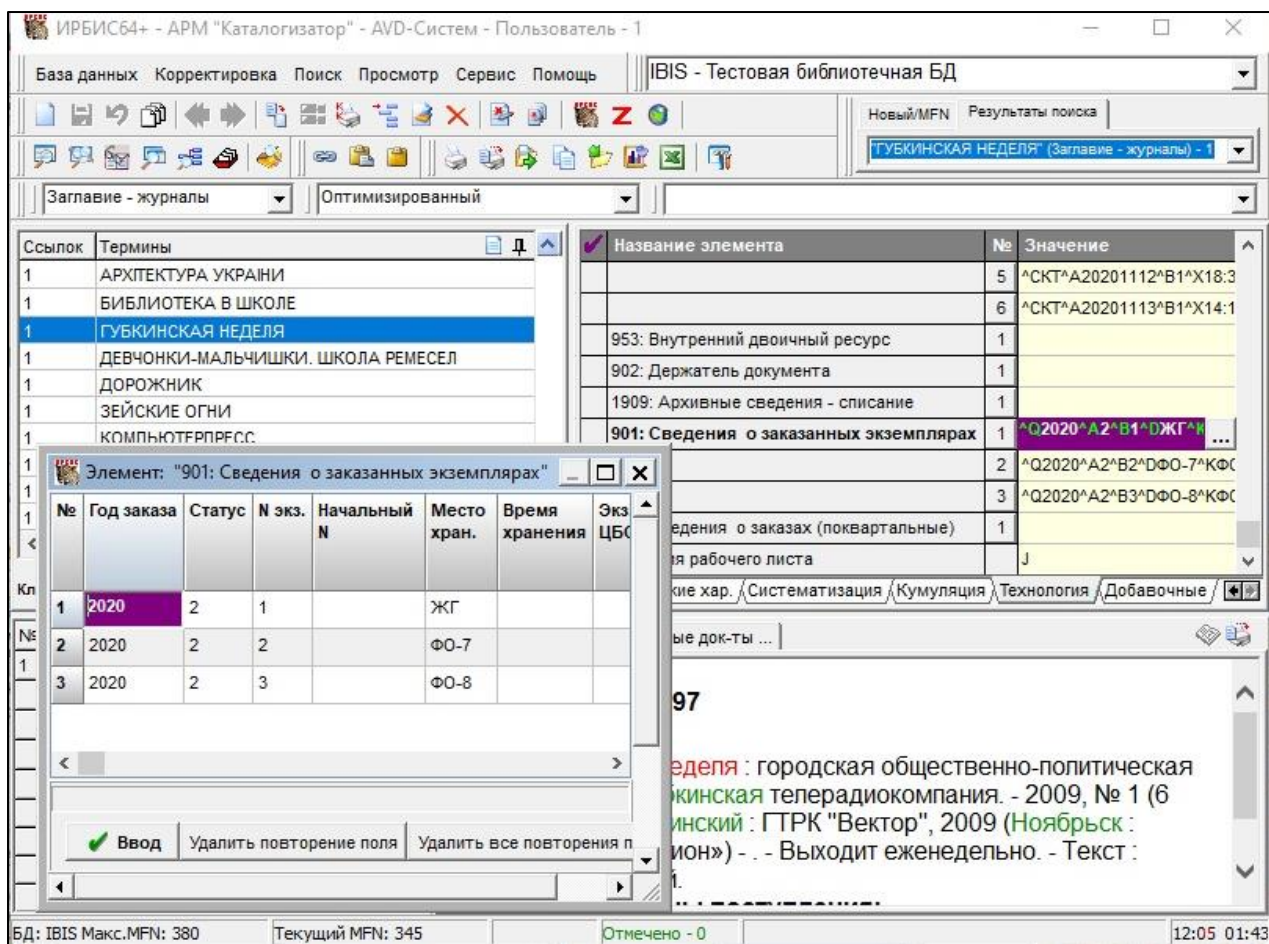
ИРБИС64+ - АРМ "Каталогизатор" - AVD-Систем - Пользователь - 1

База данных Корректировка Поиск Просмотр Сервис Помощь

IBIS - Тестовая библиотечная БД

Новый/MFN Результаты поиска

"ГУБКИНСКАЯ НЕДЕЛЯ" (Заглавие - журналы) - 1

Заглавие - журналы
Оптимизированный

| Ссылок | Термины |
|---|---|
| 1 | АРХІТЕКТУРА УКРАІНИ |
| 1 | БИБЛИОТЕКА В ШКОЛЕ |
| 1 | ГУБКИНСКАЯ НЕДЕЛЯ |
| 1 | ДЕВЧОНКИ-МАЛЬЧИШКИ. ШКОЛА РЕМЕСЕЛ |
| 1 | ДОРОЖНИК |
| 1 | ЗЕЙСКИЕ ОГНИ |
| 1 | КОМПЬЮТЕРПРЕСС |

| Название элемента | № | Значение |
|---|---|---|
| | 5 | ^CKT^A20201112^B1^X18:3 |
| | 6 | ^CKT^A20201113^B1^X14:1 |
| 953: Внутренний двоичный ресурс | 1 | |
| 902: Держатель документа | 1 | |
| 1909: Архивные сведения - списание | 1 | |
| 901: Сведения о заказанных экземплярах | 1 | ^Q2020^A2^B1^DЖГ^K |
| | 2 | ^Q2020^A2^B2^DФО-7^KФ( |
| | 3 | ^Q2020^A2^B3^DФО-8^KФ( |
| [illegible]едения о заказах (поквартальные) | 1 | |
| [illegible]я рабочего листа | | J |

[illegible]кие хар. Систематизация Кумуляция Технология Добавочные

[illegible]ые док-ты ...

Элемент: "901: Сведения о заказанных экземплярах"

| № | Год заказа | Статус | N экз. | Начальный N | Место хран. | Время хранения | Экз ЦБС |
|---|---|---|---|---|---|---|---|
| 1 | 2020 | 2 | 1 | | ЖГ | | |
| 2 | 2020 | 2 | 2 | | ФО-7 | | |
| 3 | 2020 | 2 | 3 | | ФО-8 | | |

Ввод Удалить повторение поля Удалить все повторения п

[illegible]97

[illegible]еделя : городская общественно-политическая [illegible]кинская телерадиокомпания. - 2009, № 1 (6 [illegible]инский : ГТРК "Вектор", 2009 (Ноябрьск : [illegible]ион») - . - Выходит еженедельно. - Текст : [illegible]

БД: IBIS Макс.MFN: 380 Текущий MFN: 345 Отмечено - 0 12:05 01:43